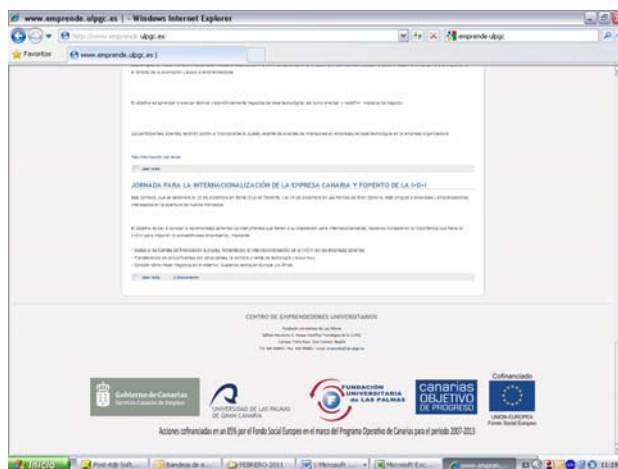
www.emprende.ulpgc.es | - Windows Internet Explorer

http://www.emprende.ulpgc.es/

emprende ulpgc

Favoritos

www.emprende.ulpgc.es |

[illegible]

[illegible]

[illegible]

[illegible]

leer más

JORNADA PARA LA INTERNACIONALIZACIÓN DE LA EMPRESA CANARIA Y FOMENTO DE LA I+D+I

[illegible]

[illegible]

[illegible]

leer más

CENTRO DE EMPRENDEDORES UNIVERSITARIOS

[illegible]

Gobierno de Canarias
Servicio Canario de Empleo

UNIVERSIDAD DE LAS PALMAS DE GRAN CANARIA

FUNDACIÓN UNIVERSITARIA DE LAS PALMAS

canarias OBJETIVO DE PROGRESO

Cofinanciado

UNIÓN EUROPEA
Fondo Social Europeo

Acciones cofinanciadas en un 85% por el Fondo Social Europeo en el marco del Programa Operativo de Canarias para el periodo 2007-2013

Inicio

Post-it® Soft...

Bandeja de e...

FEBRERO-2011

Microsoft ...

Microsoft Exc...

www.empren...

11:19